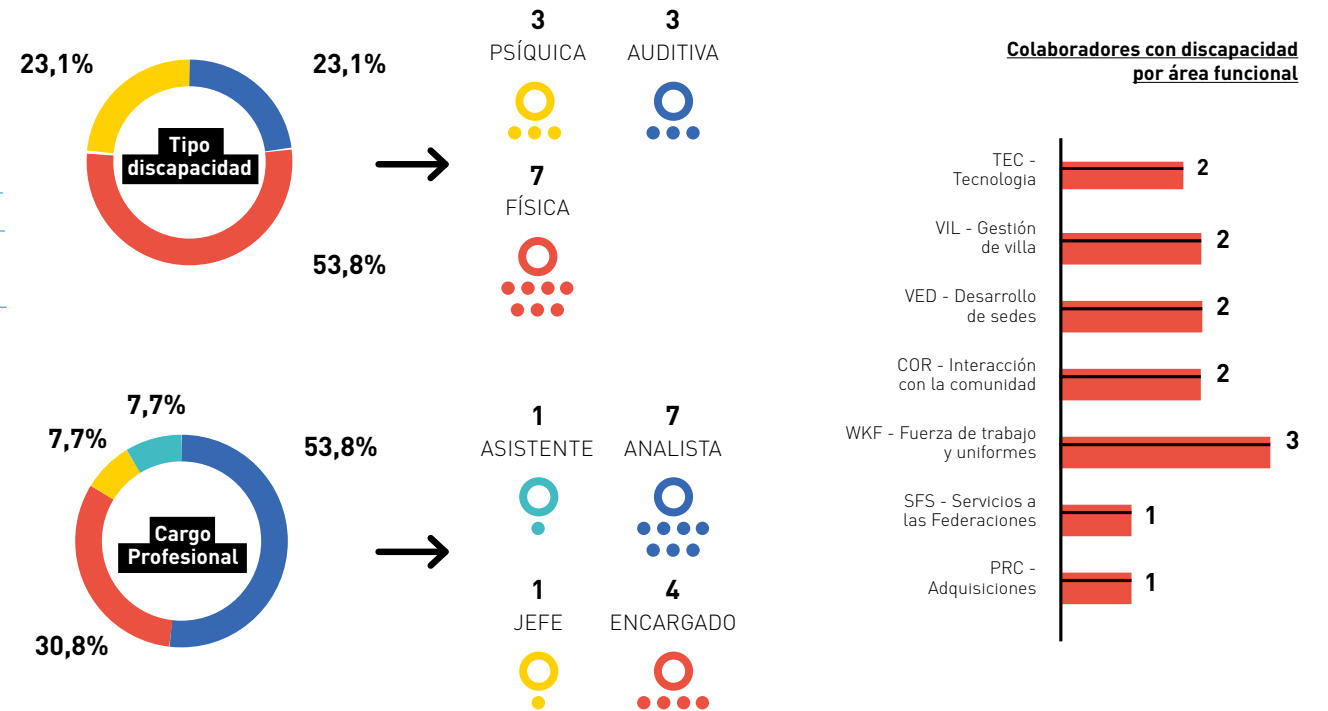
23,1%

23,1%

Tipo discapacidad

53,8%

3
PSÍQUICA

3
AUDITIVA

7
FÍSICA

7,7%

7,7%

53,8%

Cargo Profesional

30,8%

1
ASISTENTE

7
ANALISTA

1
JEFE

4
ENCARGADO

Colaboradores con discapacidad por área funcional

| Área | Colaboradores |
|---|---|
| TEC - Tecnologia | 2 |
| VIL - Gestión de villa | 2 |
| VED - Desarrollo de sedes | 2 |
| COR - Interacción con la comunidad | 2 |
| WKF - Fuerza de trabajo y uniformes | 3 |
| SFS - Servicios a las Federaciones | 1 |
| PRC - Adquisiciones | 1 |